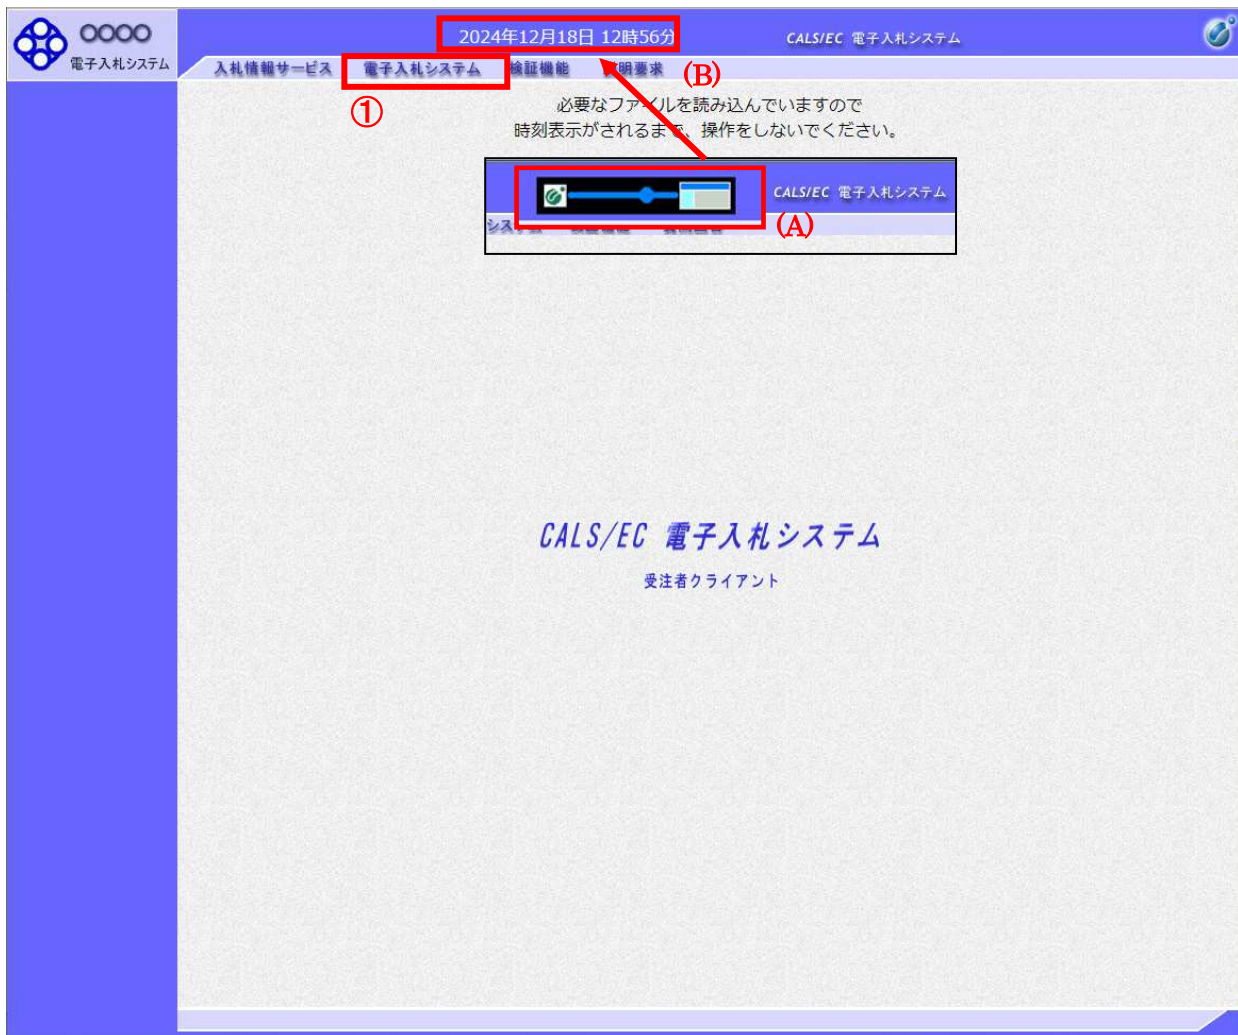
○○○○
電子入札システム

2024年12月18日 12時56分

CALS/EC 電子入札システム

入札情報サービス　電子入札システム　検証機能　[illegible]明要求

①

(B)

必要なファ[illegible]ルを読み込んでいますので
時刻表示がされるま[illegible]、操作をしないでください。

CALS/EC 電子入札システム

シス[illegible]

(A)

CALS/EC 電子入札システム

受注者クライアント